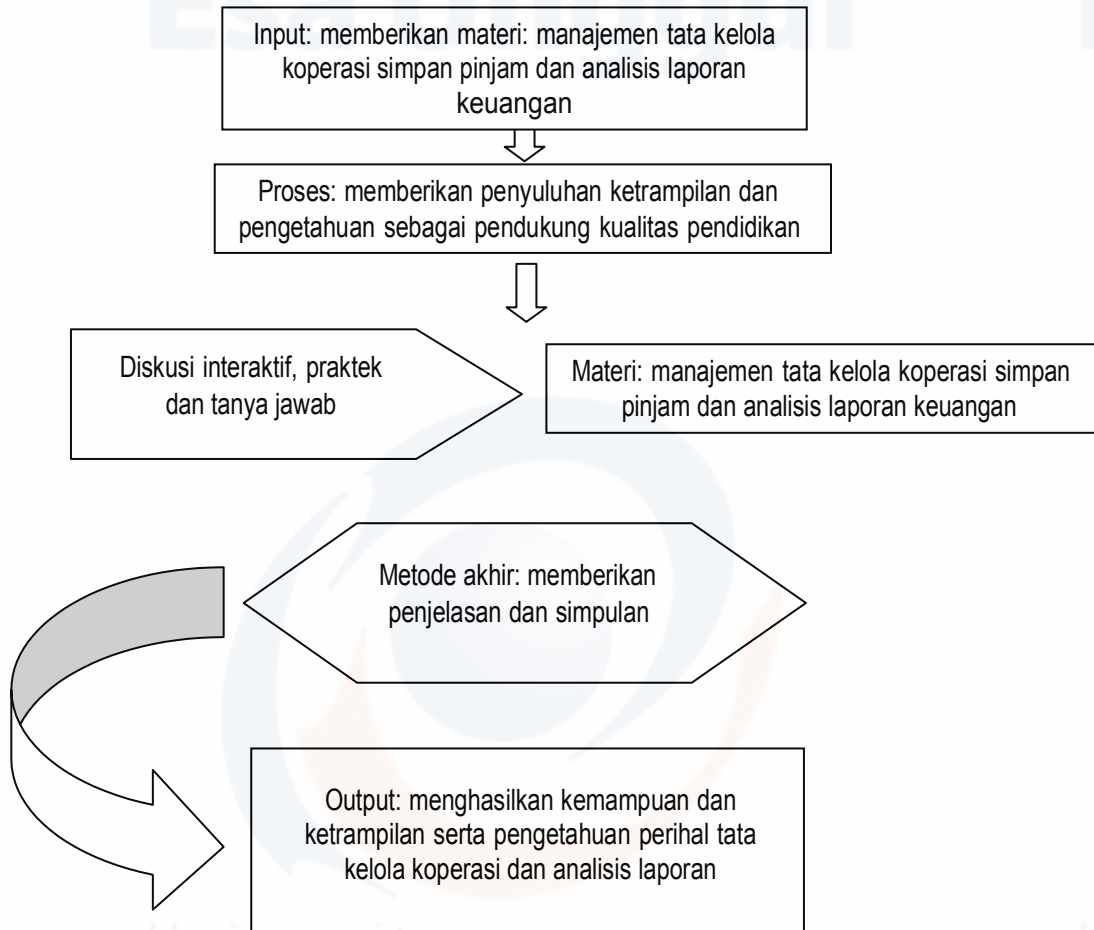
Input: memberikan materi: manajemen tata kelola koperasi simpan pinjam dan analisis laporan keuangan

Proses: memberikan penyuluhan ketrampilan dan pengetahuan sebagai pendukung kualitas pendidikan

Diskusi interaktif, praktek dan tanya jawab

Materi: manajemen tata kelola koperasi simpan pinjam dan analisis laporan keuangan

Metode akhir: memberikan penjelasan dan simpulan

Output: menghasilkan kemampuan dan ketrampilan serta pengetahuan perihal tata kelola koperasi dan analisis laporan